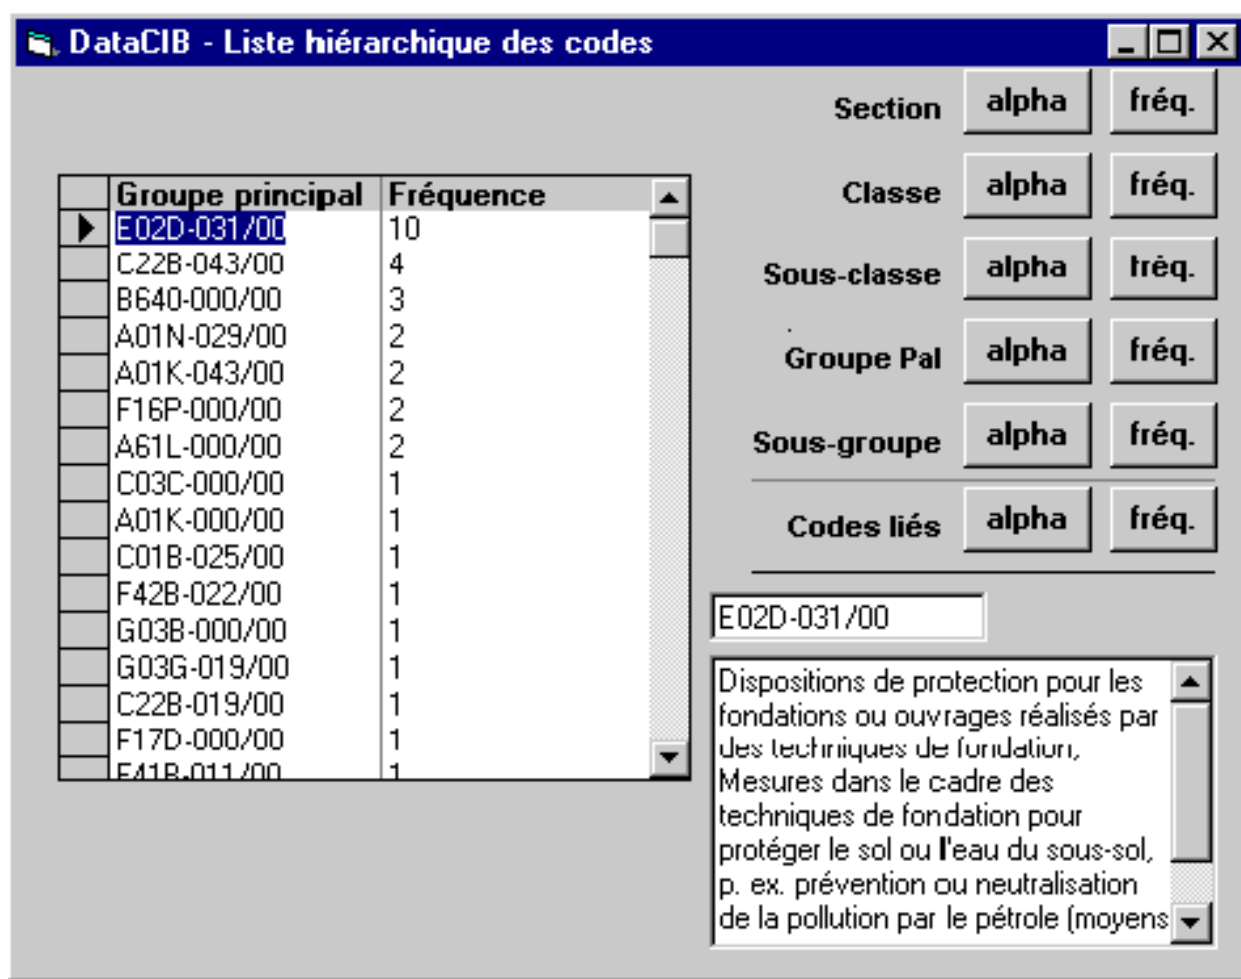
DataCIB - Liste hiérarchique des codes

Section alpha fréq.

Classe alpha fréq.

Sous-classe alpha fréq.

Groupe Pal alpha fréq.

Sous-groupe alpha fréq.

Codes liés alpha fréq.

| Groupe principal | Fréquence |
|---|---|
| E02D-031/00 | 10 |
| C22B-043/00 | 4 |
| B640-000/00 | 3 |
| A01N-029/00 | 2 |
| A01K-043/00 | 2 |
| F16P-000/00 | 2 |
| A61L-000/00 | 2 |
| C03C-000/00 | 1 |
| A01K-000/00 | 1 |
| C01B-025/00 | 1 |
| F42B-022/00 | 1 |
| G03B-000/00 | 1 |
| G03G-019/00 | 1 |
| C22B-019/00 | 1 |
| F17D-000/00 | 1 |
| F41B-011/00 | 1 |

E02D-031/00

Dispositions de protection pour les fondations ou ouvrages réalisés par des techniques de fondation, Mesures dans le cadre des techniques de fondation pour protéger le sol ou l'eau du sous-sol, p. ex. prévention ou neutralisation de la pollution par le pétrole (moyens